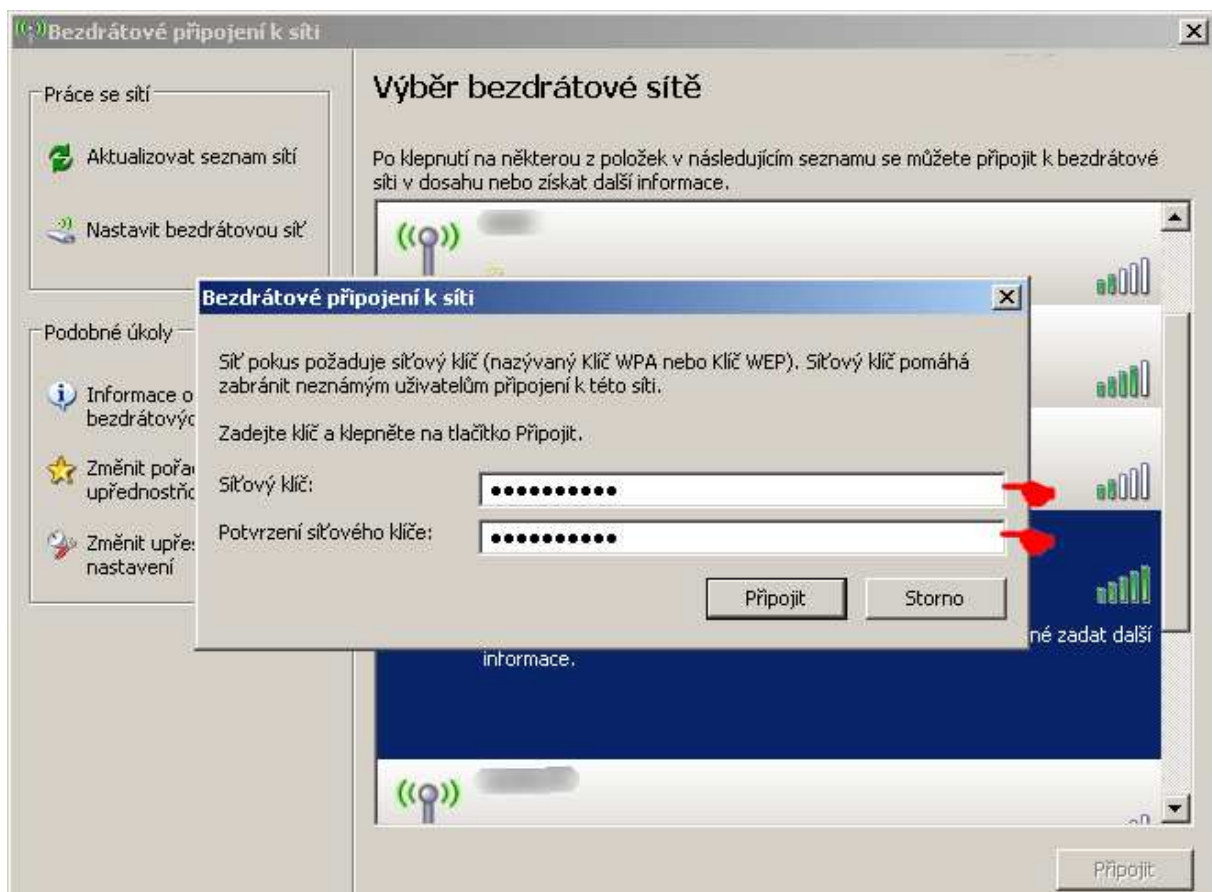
Bezdrátové připojení k síti

Práce se sítí

Aktualizovat seznam sítí

Nastavit bezdrátovou síť

Podobné úkoly

Informace o bezdrátovýc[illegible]

Změnit pořa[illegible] upřednostňo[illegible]

Změnit upře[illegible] nastavení

Výběr bezdrátové sítě

Po klepnutí na některou z položek v následujícím seznamu se můžete připojit k bezdrátové síti v dosahu nebo získat další informace.

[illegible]né zadat další informace.

Připojit

Bezdrátové připojení k síti

Síť pokus požaduje síťový klíč (nazývaný Klíč WPA nebo Klíč WEP). Síťový klíč pomáhá zabránit neznámým uživatelům připojení k této síti.

Zadejte klíč a klepněte na tlačítko Připojit.

Síťový klíč: ●●●●●●●●●●●

Potvrzení síťového klíče: ●●●●●●●●●●●

Připojit

Storno